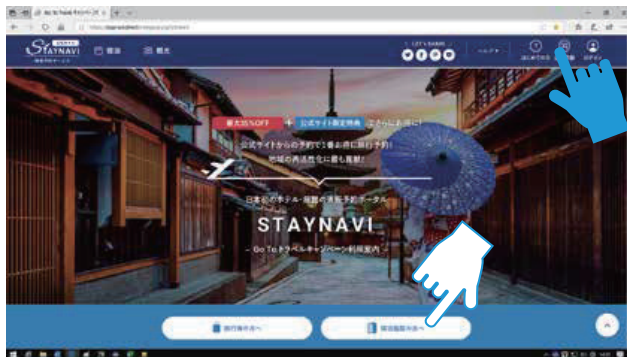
STAYNAVI

宿泊

観光

ヘルプ

はじめての方

ログイン

最大35%OFF

公式サイト限定特典

公式サイトからの予約で1番お得に旅行予約!

地域の再活性化に最も貢献!

日本最大級のホテル・旅館の直接予約ポータル

STAYNAVI

- Go To トラベルキャンペーン利用案内 -

旅行者の方へ

宿泊施設の方へ